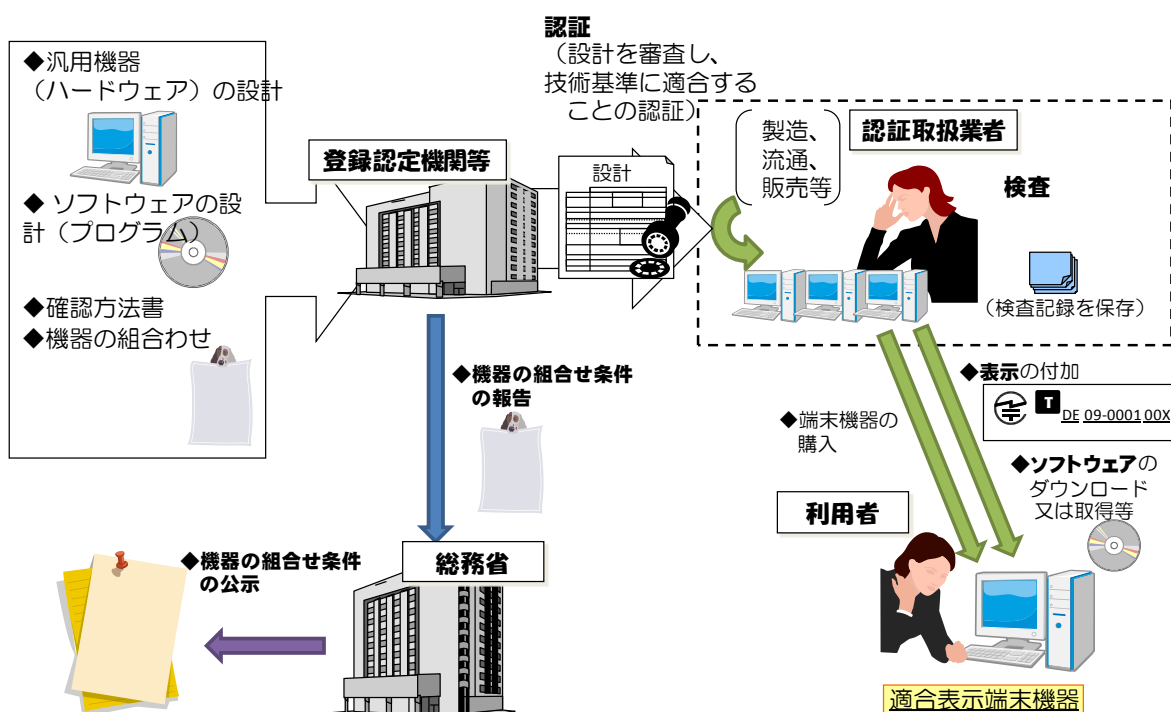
◆汎用機器
（ハードウェア）の設計

◆ ソフトウェアの設計（プログラム）

◆確認方法書
◆機器の組合わせ

認証
（設計を審査し、技術基準に適合することの認証）

登録認定機関等

設計

製造、
流通、
販売等

認証取扱業者

検査

（検査記録を保存）

◆機器の組合せ条件の報告

◆表示の付加

T DE 09-0001 00X

◆端末機器の購入

◆ソフトウェアのダウンロード又は取得等

利用者

◆機器の組合せ条件の公示

総務省

適合表示端末機器